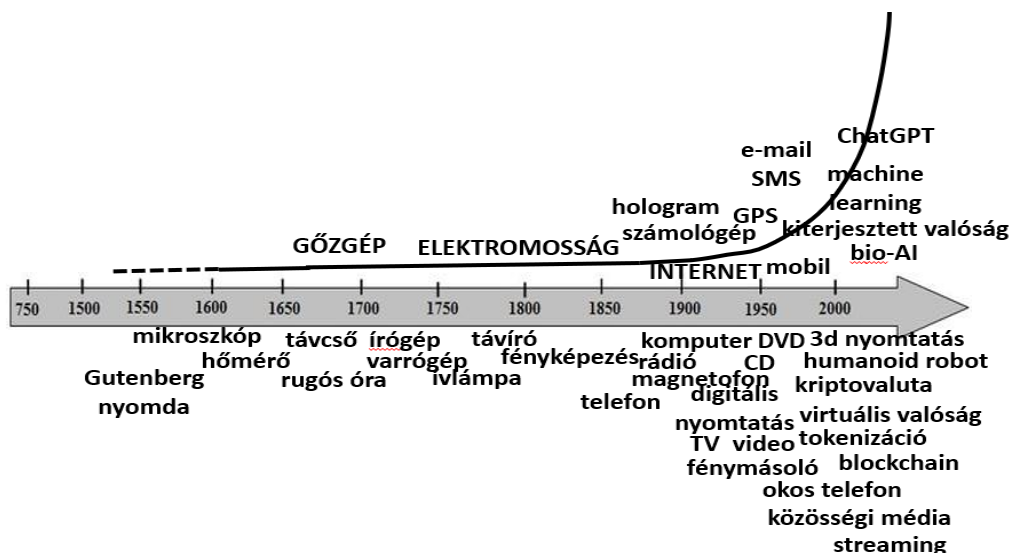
ChatGPT
e-mail
SMS
machine learning
hologram
számológép
GPS
kiterjesztett valóság
bio-AI
GŐZGÉP
ELEKTROMOSSÁG
INTERNET
mobil

| 750 | 1500 | 1550 | 1600 | 1650 | 1700 | 1750 | 1800 | 1850 | 1900 | 1950 | 2000 |
|---|---|---|---|---|---|---|---|---|---|---|---|

mikroszkóp
hőmérő
Gutenberg nyomda
távcső
rugós óra
írógép
varrógép
ívlámpa
távíró
fényképezés
telefon
komputer
rádió
magnetofon
digitális nyomtatás
TV
fénymásoló
DVD
CD
video
okos telefon
közösségi média
streaming
3d nyomtatás
humanoid robot
kriptovaluta
virtuális valóság
tokenizáció
blockchain